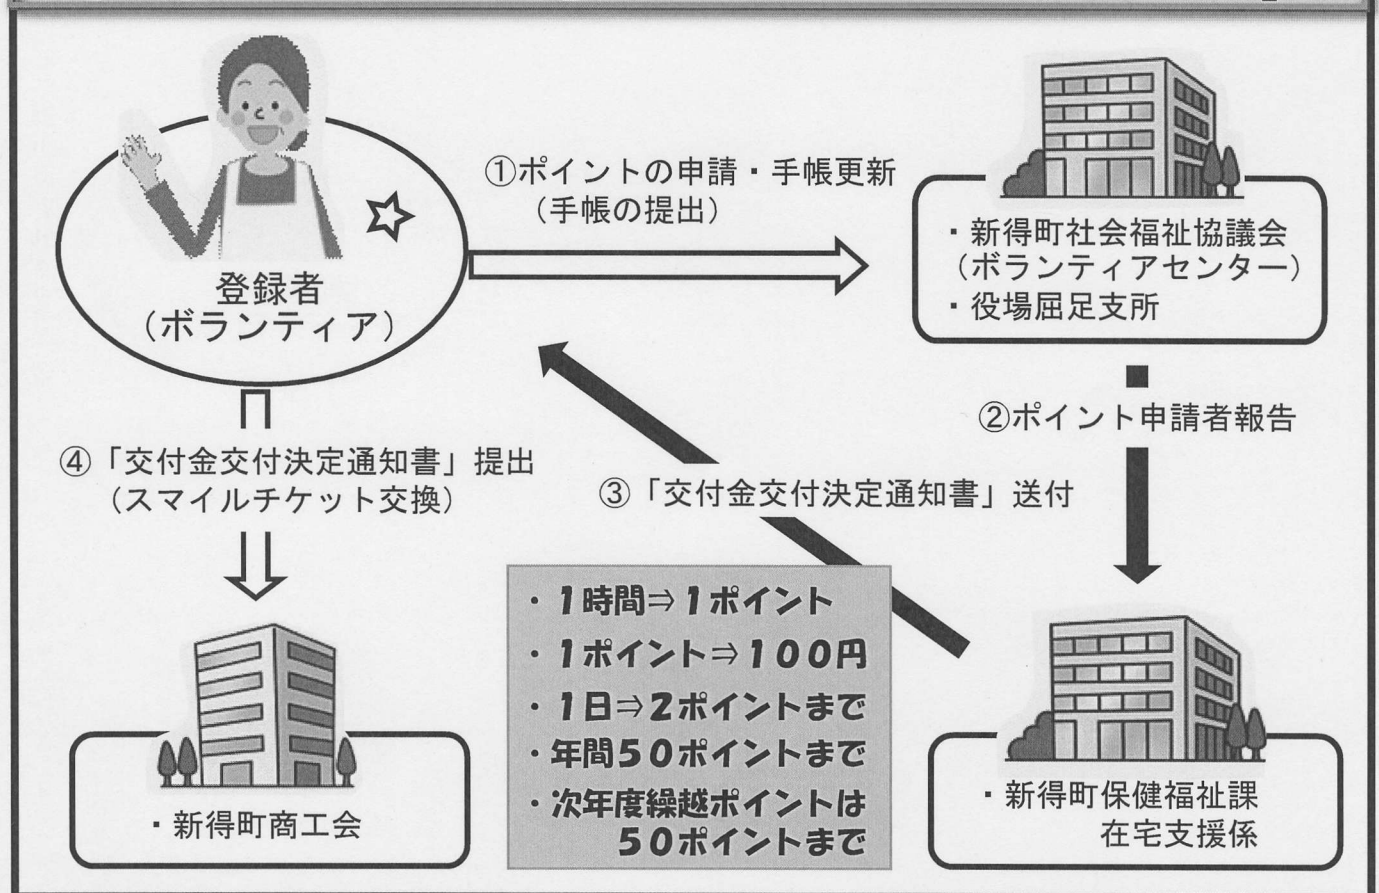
登録者
（ボランティア）

①ポイントの申請・手帳更新
（手帳の提出）

・新得町社会福祉協議会
（ボランティアセンター）
・役場屈足支所

②ポイント申請者報告

③「交付金交付決定通知書」送付

④「交付金交付決定通知書」提出
（スマイルチケット交換）

・1時間⇒1ポイント
・1ポイント⇒100円
・1日⇒2ポイントまで
・年間50ポイントまで
・次年度繰越ポイントは
50ポイントまで

・新得町商工会

・新得町保健福祉課
在宅支援係